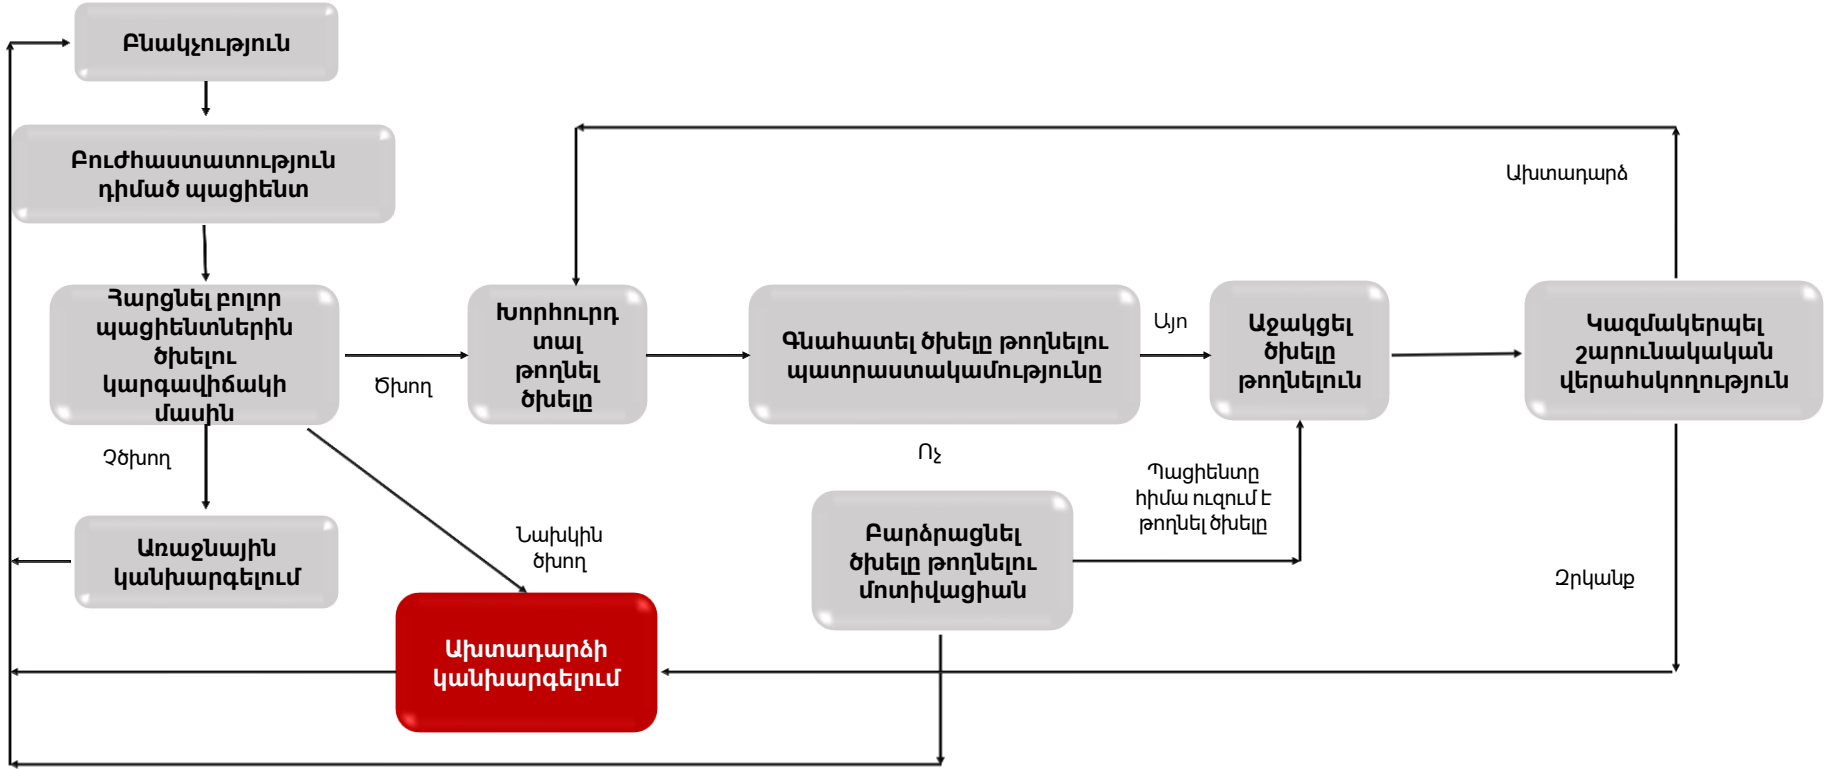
Բնակչություն

Բուժհաստատություն դիմած պացիենտ

Հարցնել բոլոր պացիենտներին ծխելու կարգավիճակի մասին

Ծխող

Չծխող

Առաջնային կանխարգելում

Նախկին ծխող

Ախտադարձի կանխարգելում

Խորհուրդ տալ թողնել ծխելը

Գնահատել ծխելը թողնելու պատրաստակամությունը

Այո

Ոչ

Աջակցել ծխելը թողնելուն

Կազմակերպել շարունակական վերահսկողություն

Ախտադարձ

Զրկանք

Բարձրացնել ծխելը թողնելու մոտիվացիան

Պացիենտը հիմա ուզում է թողնել ծխելը